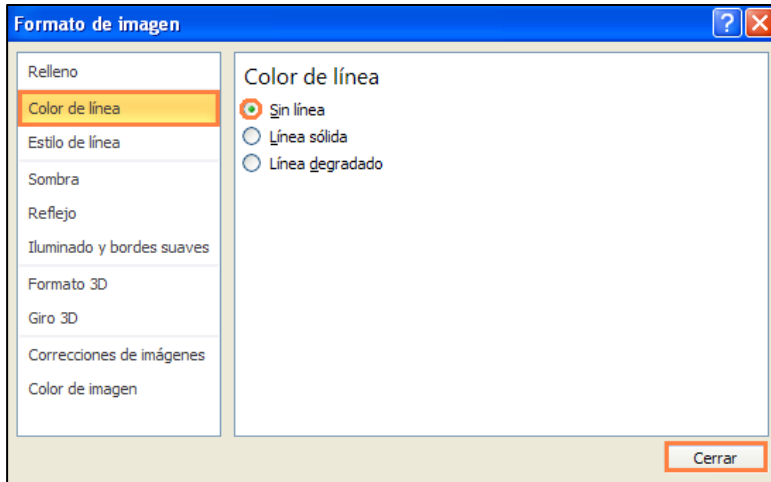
Formato de imagen

?

Relleno
Color de línea
Estilo de línea
Sombra
Reflejo
Iluminado y bordes suaves
Formato 3D
Giro 3D
Correcciones de imágenes
Color de imagen

Color de línea
Sin línea
Línea sólida
Línea degradado

Cerrar